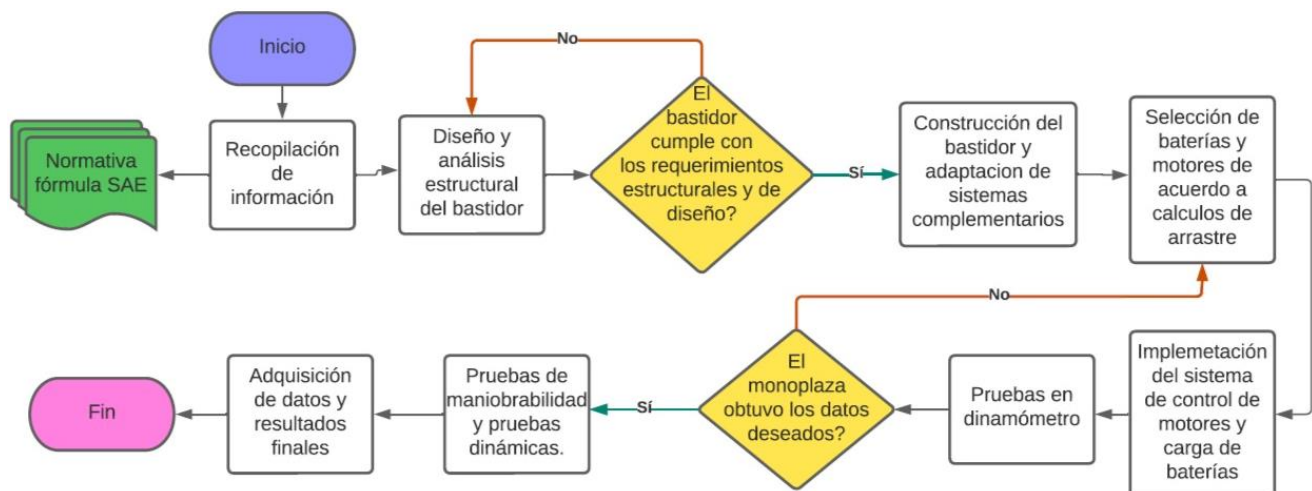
Inicio

Normativa fórmula SAE

Recopilación de información

Diseño y análisis estructural del bastidor

No

El bastidor cumple con los requerimientos estructurales y de diseño?

Sí

Construcción del bastidor y adaptacion de sistemas complementarios

Selección de baterías y motores de acuerdo a calculos de arrastre

No

Implemetación del sistema de control de motores y carga de baterías

Pruebas en dinamómetro

El monoplaza obtuvo los datos deseados?

Sí

Pruebas de maniobrabilidad y pruebas dinámicas.

Adquisición de datos y resultados finales

Fin